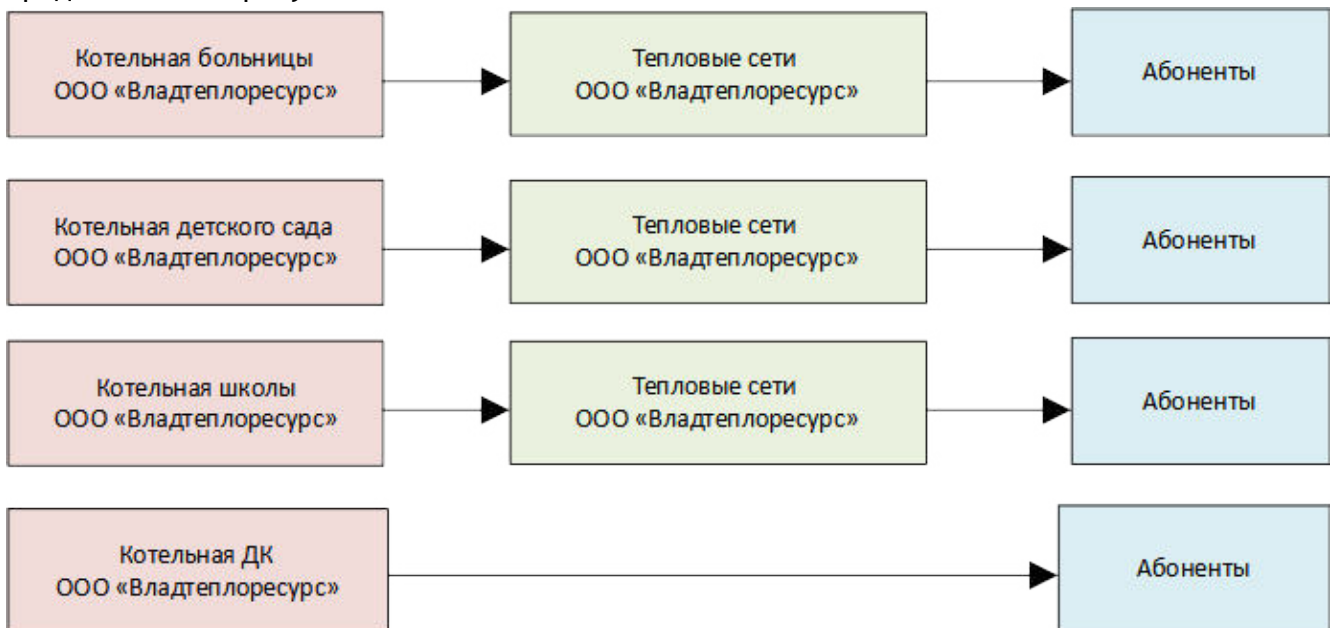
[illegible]

Котельная больницы ООО «Владтеплоресурс»

Тепловые сети ООО «Владтеплоресурс»

Абоненты

Котельная детского сада ООО «Владтеплоресурс»

Тепловые сети ООО «Владтеплоресурс»

Абоненты

Котельная школы ООО «Владтеплоресурс»

Тепловые сети ООО «Владтеплоресурс»

Абоненты

Котельная ДК ООО «Владтеплоресурс»

Абоненты